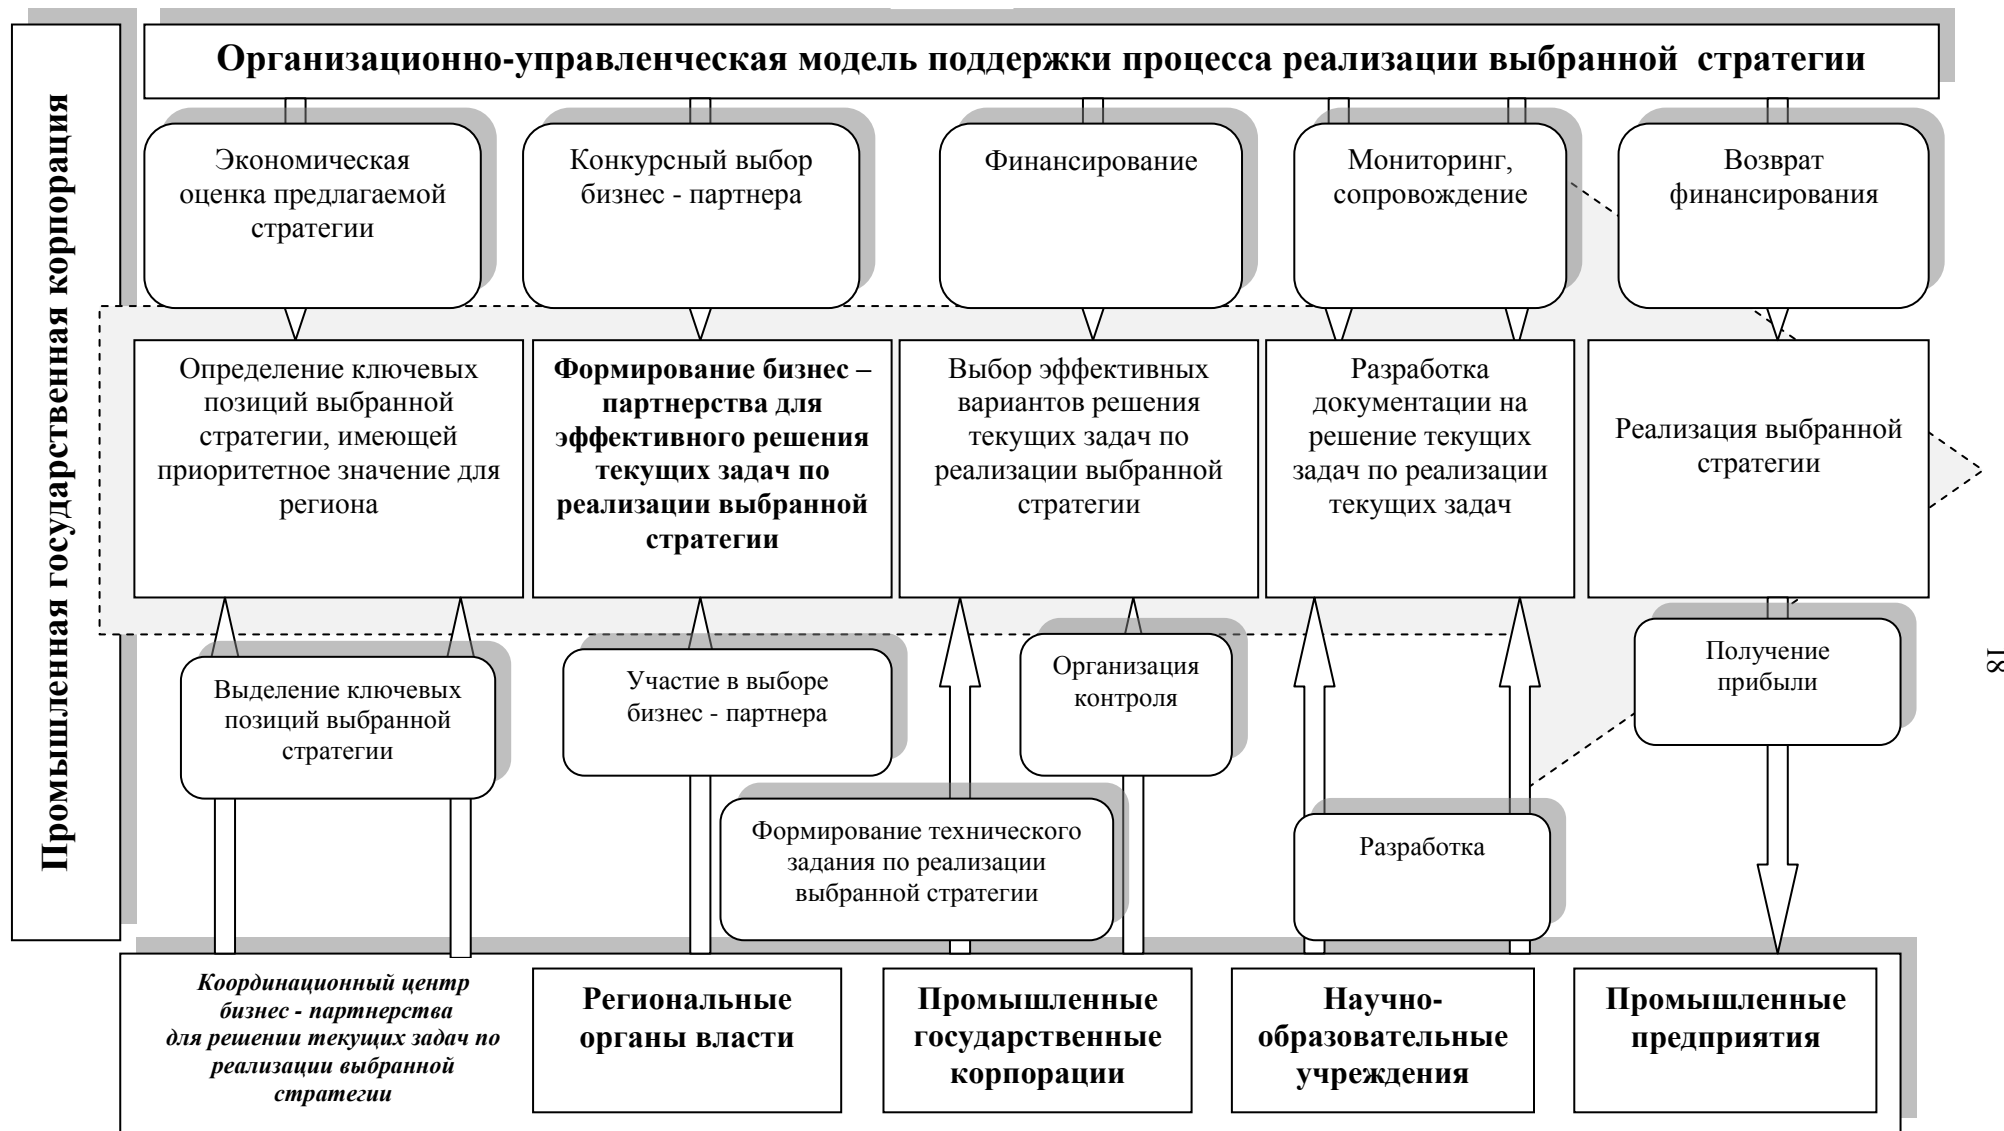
Промышленная государственная корпорация

Организационно-управленческая модель поддержки процесса реализации выбранной стратегии

Экономическая оценка предлагаемой стратегии

Конкурсный выбор бизнес - партнера

Финансирование

Мониторинг, сопровождение

Возврат финансирования

Определение ключевых позиций выбранной стратегии, имеющей приоритетное значение для региона

**Формирование бизнес – партнерства для эффективного решения текущих задач по реализации выбранной стратегии**

Выбор эффективных вариантов решения текущих задач по реализации выбранной стратегии

Разработка документации на решение текущих задач по реализации текущих задач

Реализация выбранной стратегии

Выделение ключевых позиций выбранной стратегии

Участие в выборе бизнес - партнера

Организация контроля

Получение прибыли

Формирование технического задания по реализации выбранной стратегии

Разработка

*Координационный центр бизнес - партнерства для решении текущих задач по реализации выбранной стратегии*

**Региональные органы власти**

**Промышленные государственные корпорации**

**Научно-образовательные учреждения**

**Промышленные предприятия**

18